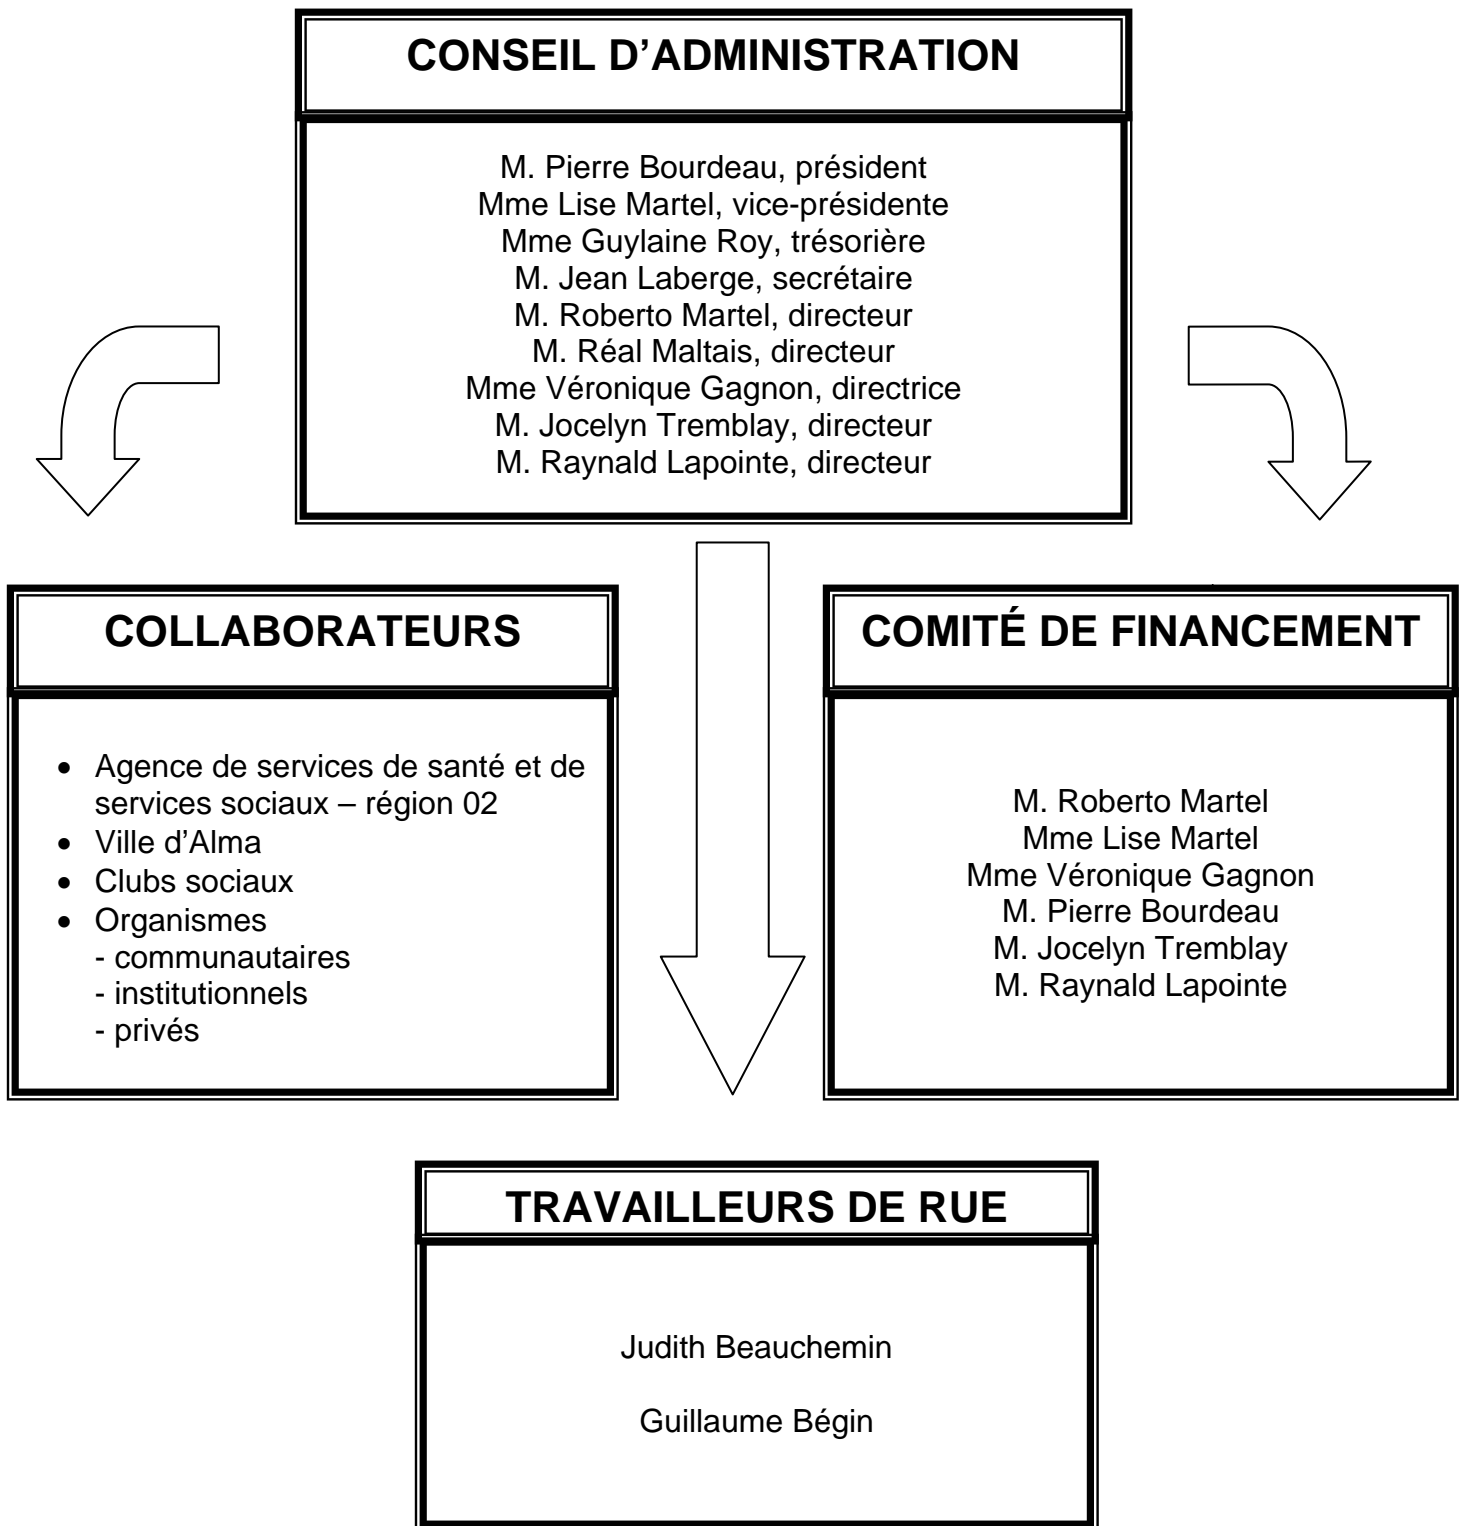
CONSEIL D’ADMINISTRATION

M. Pierre Bourdeau, président
Mme Lise Martel, vice-présidente
Mme Guylaine Roy, trésorière
M. Jean Laberge, secrétaire
M. Roberto Martel, directeur
M. Réal Maltais, directeur
Mme Véronique Gagnon, directrice
M. Jocelyn Tremblay, directeur
M. Raynald Lapointe, directeur

COLLABORATEURS

- Agence de services de santé et de services sociaux – région 02
- Ville d’Alma
- Clubs sociaux
- Organismes
  - communautaires
  - institutionnels
  - privés

COMITÉ DE FINANCEMENT

M. Roberto Martel
Mme Lise Martel
Mme Véronique Gagnon
M. Pierre Bourdeau
M. Jocelyn Tremblay
M. Raynald Lapointe

TRAVAILLEURS DE RUE

Judith Beauchemin

Guillaume Bégin